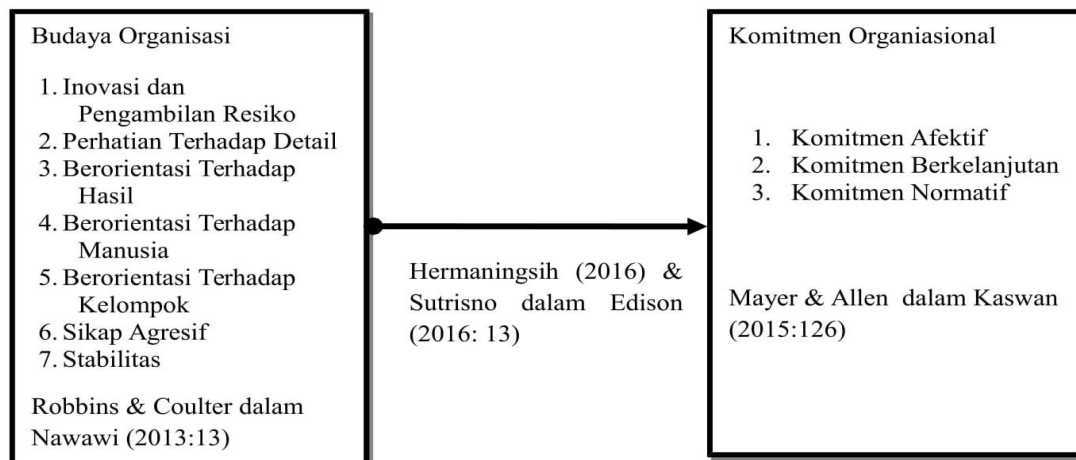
Budaya Organisasi

1. Inovasi dan Pengambilan Resiko
2. Perhatian Terhadap Detail
3. Berorientasi Terhadap Hasil
4. Berorientasi Terhadap Manusia
5. Berorientasi Terhadap Kelompok
6. Sikap Agresif
7. Stabilitas

Robbins & Coulter dalam Nawawi (2013:13)

Hermaningsih (2016) & Sutrisno dalam Edison (2016: 13)

Komitmen Organiasional

1. Komitmen Afektif
2. Komitmen Berkelanjutan
3. Komitmen Normatif

Mayer & Allen dalam Kaswan (2015:126)